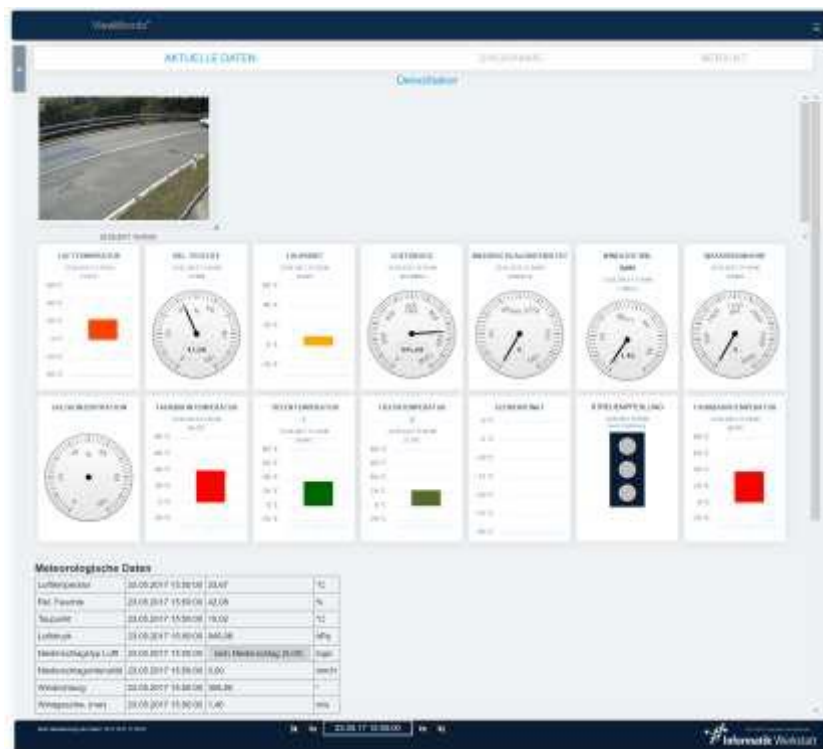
AKTUELLE DATEN

Demostation

Meteorologische Daten

| Lufttemperatur | 23.05.2017 15:59:00 | 23,67 | °C |
|---|---|---|---|
| Rel. Feuchte | 23.05.2017 15:59:00 | 42,05 | % |
| Taupunkt | 23.05.2017 15:59:00 | 10,02 | °C |
| Luftdruck | 23.05.2017 15:59:00 | 945,06 | hPa |
| Niederschlagstyp Luft | 23.05.2017 15:59:00 | kein Niederschlag (0x00) | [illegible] |
| Niederschlagsintensität | 23.05.2017 15:59:00 | 0,00 | mm/h |
| Windrichtung | 23.05.2017 15:59:00 | 300,00 | ° |
| Windgeschw. (max) | 23.05.2017 15:59:00 | 1,40 | m/s |

23.05.17 15:59:00

Informatik Werkstatt